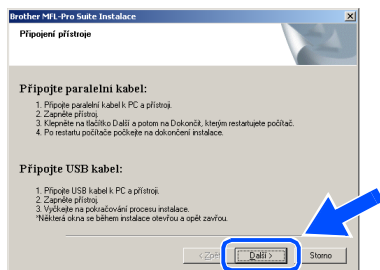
Brother MFL-Pro Suite Instalace

Připojení přístroje

Připojte paralelní kabel:

1. Připojte paralelní kabel k PC a přístroji.
2. Zapněte přístroj.
3. Klepněte na tlačítko Další a potom na Dokončit, kterým restartujete počítač.
4. Po restartu počítače počkejte na dokončení instalace.

Připojte USB kabel:

1. Připojte USB kabel k PC a přístroji.
2. Zapněte přístroj.
3. Vyčkejte na pokračování procesu instalace.
*Některá okna se během instalace otevřou a opět zavřou.

< Zpět

Další >

Storno